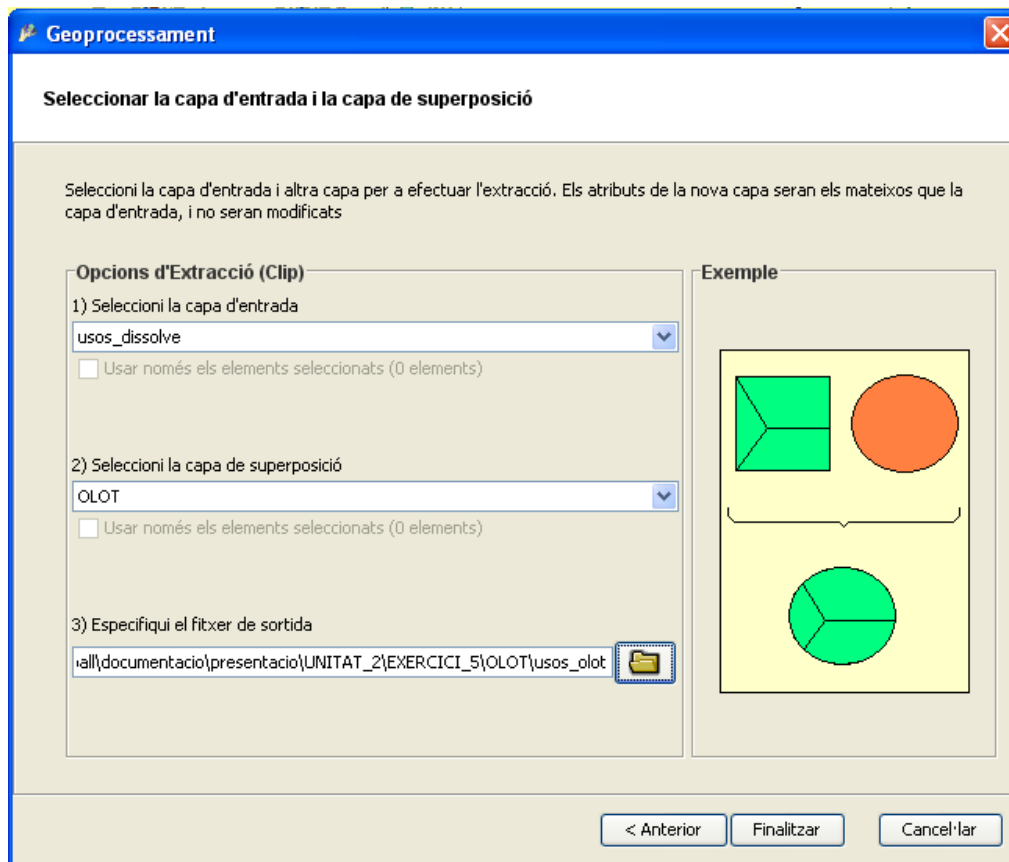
Geoprocessament

Seleccionar la capa d'entrada i la capa de superposició

Seleccioni la capa d'entrada i altra capa per a efectuar l'extracció. Els atributs de la nova capa seran els mateixos que la capa d'entrada, i no seran modificats

Opcions d'Extracció (Clip)

1) Seleccioni la capa d'entrada

usos_dissolve

Usar només els elements seleccionats (0 elements)

2) Seleccioni la capa de superposició

OLOT

Usar només els elements seleccionats (0 elements)

3) Especifiqui el fitxer de sortida

ıall\documentacio\presentacio\UNITAT_2\EXERCICI_5\OLOT\usos_olot

Exemple

< Anterior

Finalitzar

Cancel·lar